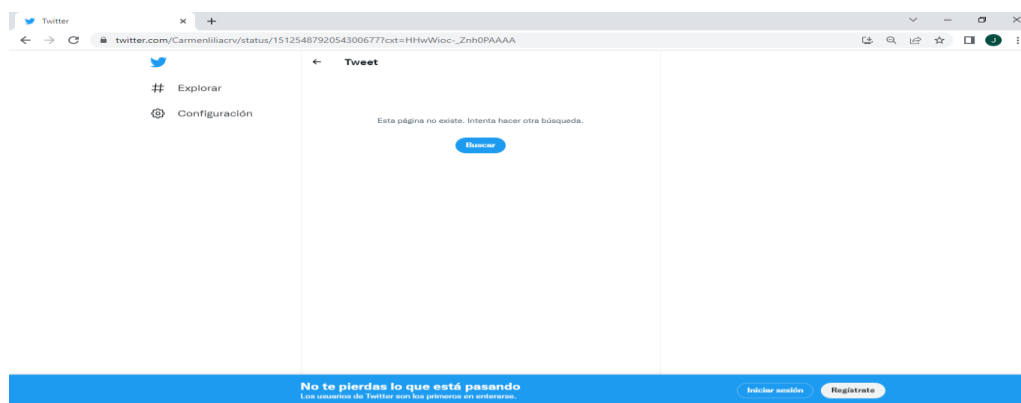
Twitter
×
+
twitter.com/Carmenliliacrv/status/1512548792054300677?cxt=HHwWioc-_Znh0PAAAA
J
# Explorar
Configuración
← Tweet
Esta página no existe. Intenta hacer otra búsqueda.
Buscar
No te pierdas lo que está pasando
Los usuarios de Twitter son los primeros en enterarse.
Iniciar sesión
Regístrate